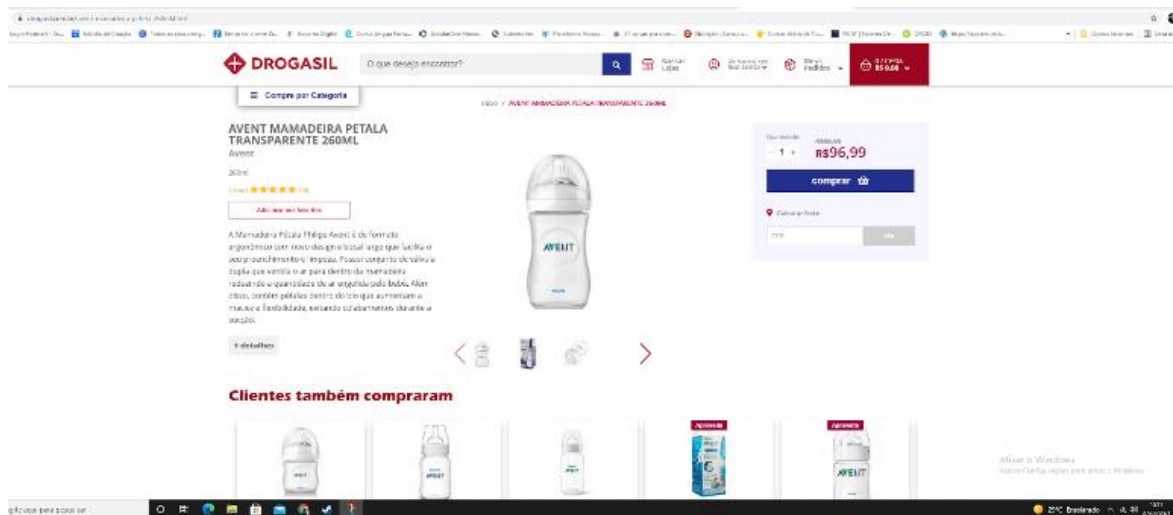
DROGASIL

O que deseja encontrar?

Compre por Categoria

AVENT MAMADEIRA PETALA TRANSPARENTE 260ML

Avent

260ml

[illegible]

A Mamadeira Pétala Philips Avent é de formato ergonômico com novo design e bocal largo que facilita o seu preenchimento e limpeza. Possui conjunto de válvula dupla que ventila o ar para dentro da mamadeira reduzindo a quantidade de ar engolida pelo bebê. Além disso, contém pétalas dentro do bico que aumentam a maciez e flexibilidade, evitando colabamentos durante a sucção.

+ detalhes

AVENT

1

R$96,99

comprar

Calcular frete

Clientes também compraram

AVENT

AVENT

Ativar o Windows

25°C Ensolarado